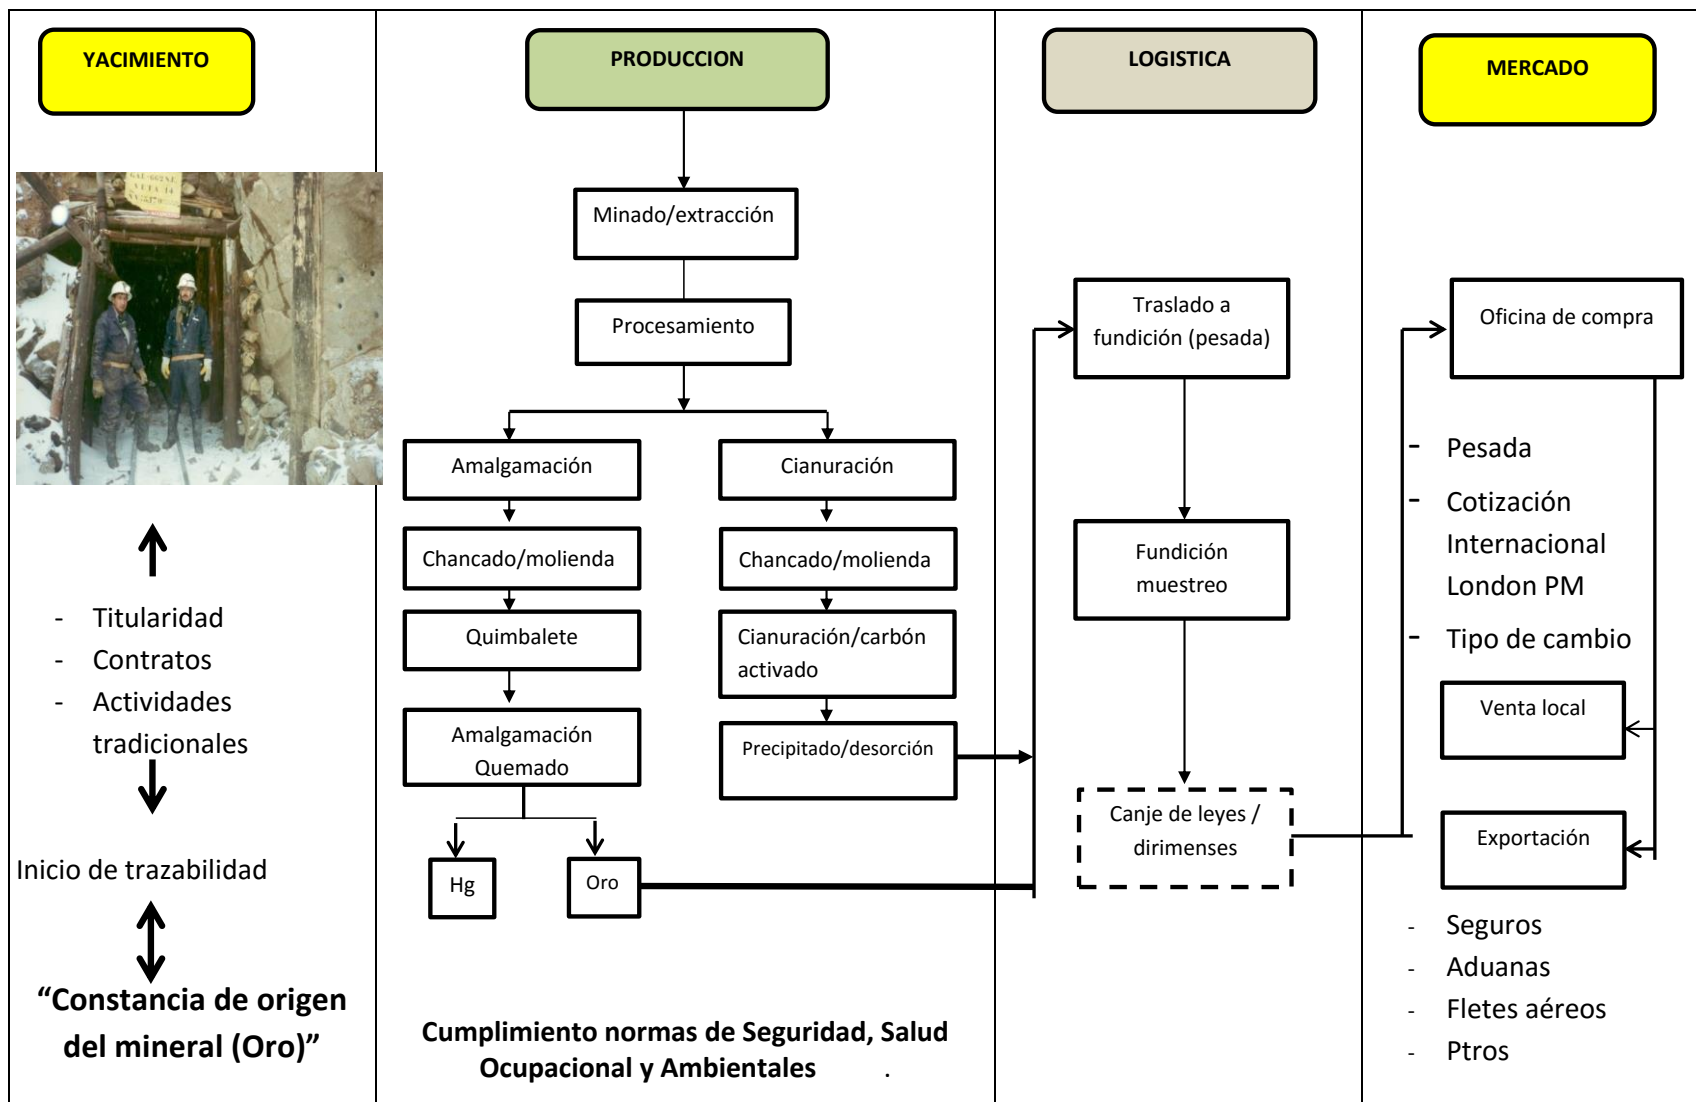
YACIMIENTO

- Titularidad
- Contratos
- Actividades tradicionales

Inicio de trazabilidad

“Constancia de origen del mineral (Oro)”

PRODUCCION

Minado/extracción

Procesamiento

Amalgamación

Chancado/molienda

Quimbalete

Amalgamación Quemado

Hg

Oro

Cianuración

Chancado/molienda

Cianuración/carbón activado

Precipitado/desorción

Cumplimiento normas de Seguridad, Salud Ocupacional y Ambientales .

LOGISTICA

Traslado a fundición (pesada)

Fundición muestreo

Canje de leyes / dirimenses

MERCADO

Oficina de compra

- Pesada
- Cotización Internacional London PM
- Tipo de cambio

Venta local

Exportación

- Seguros
- Aduanas
- Fletes aéreos
- Ptros